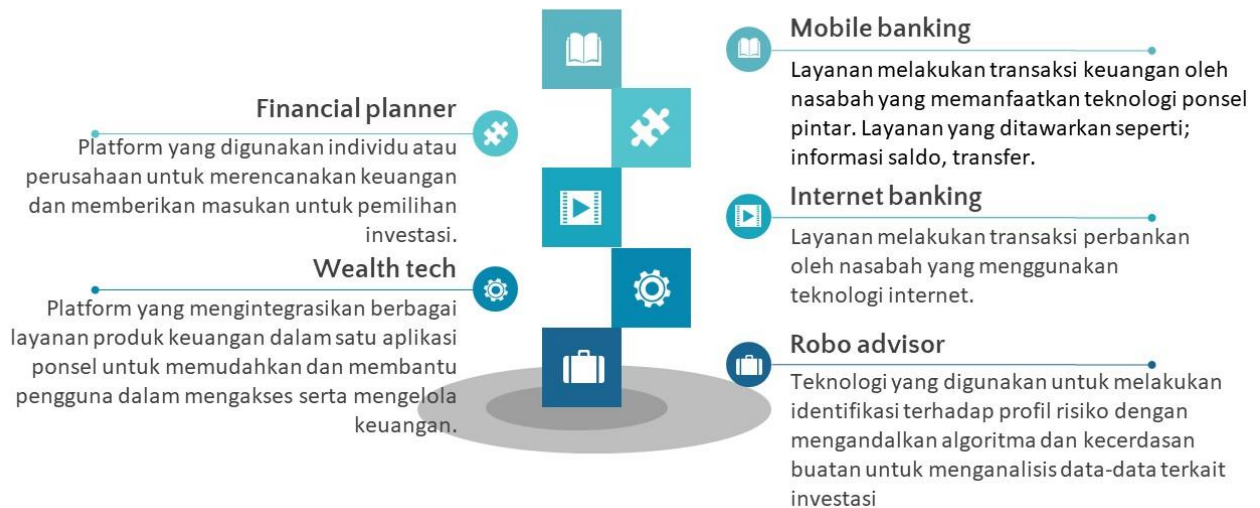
Mobile banking

Layanan melakukan transaksi keuangan oleh nasabah yang memanfaatkan teknologi ponsel pintar. Layanan yang ditawarkan seperti; informasi saldo, transfer.

Financial planner

Platform yang digunakan individu atau perusahaan untuk merencanakan keuangan dan memberikan masukan untuk pemilihan investasi.

Internet banking

Layanan melakukan transaksi perbankan oleh nasabah yang menggunakan teknologi internet.

Wealth tech

Platform yang mengintegrasikan berbagai layanan produk keuangan dalam satu aplikasi ponsel untuk memudahkan dan membantu pengguna dalam mengakses serta mengelola keuangan.

Robo advisor

Teknologi yang digunakan untuk melakukan identifikasi terhadap profil risiko dengan mengandalkan algoritma dan kecerdasan buatan untuk menganalisis data-data terkait investasi